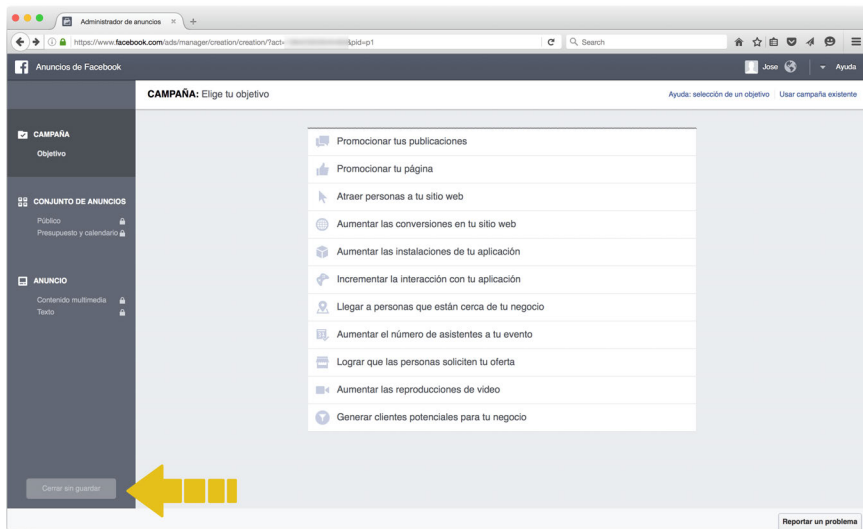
Administrador de anuncios ×

https://www.facebook.com/ads/manager/creation/creation/?act=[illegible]&pid=p1

Search

Anuncios de Facebook

Jose

Ayuda

CAMPAÑA: Elige tu objetivo

Ayuda: selección de un objetivo | Usar campaña existente

CAMPAÑA
Objetivo

CONJUNTO DE ANUNCIOS
Público
Presupuesto y calendario

ANUNCIO
Contenido multimedia
Texto

Promocionar tus publicaciones
Promocionar tu página
Atraer personas a tu sitio web
Aumentar las conversiones en tu sitio web
Aumentar las instalaciones de tu aplicación
Incrementar la interacción con tu aplicación
Llegar a personas que están cerca de tu negocio
Aumentar el número de asistentes a tu evento
Lograr que las personas soliciten tu oferta
Aumentar las reproducciones de video
Generar clientes potenciales para tu negocio

Cerrar sin guardar

Reportar un problema